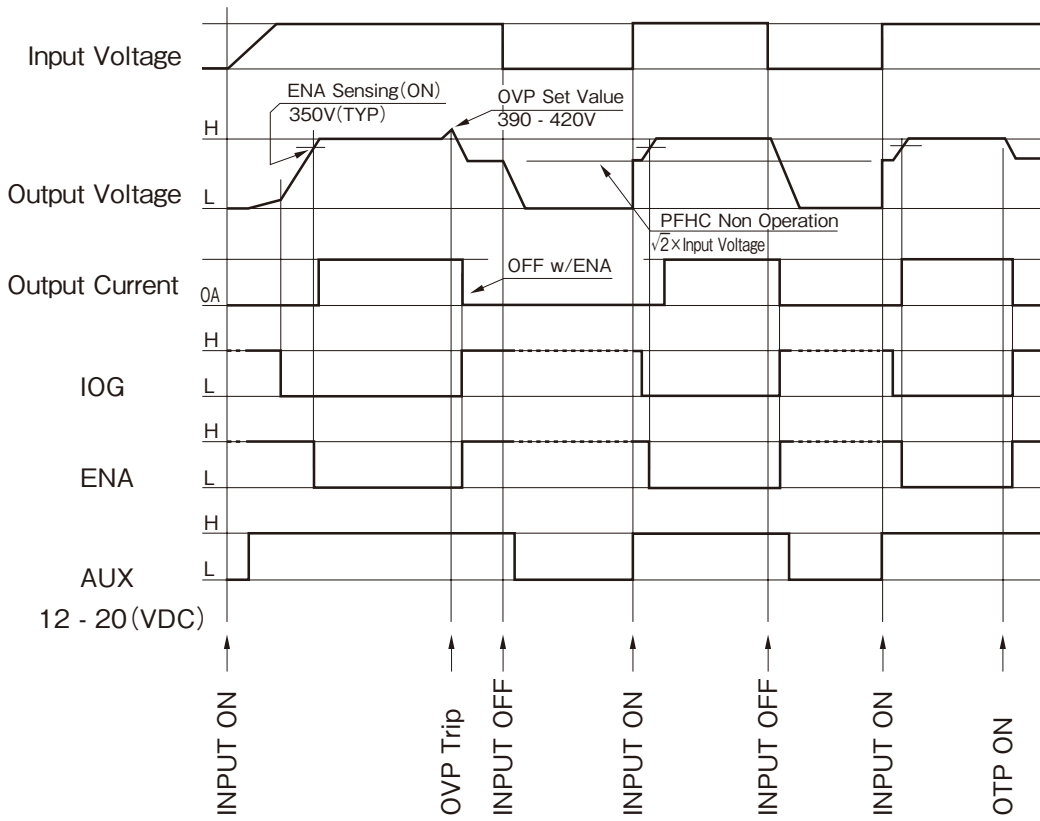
Input Voltage

ENA Sensing(ON)
350V(TYP)

OVP Set Value
390 - 420V

H

Output Voltage

L

PFHC Non Operation
$\sqrt{2}\times$ Input Voltage

Output Current

0A

OFF w/ENA

H

IOG

L

H

ENA

L

H

AUX

L

12 - 20(VDC)

INPUT ON

OVP Trip

INPUT OFF

INPUT ON

INPUT OFF

INPUT ON

OTP ON